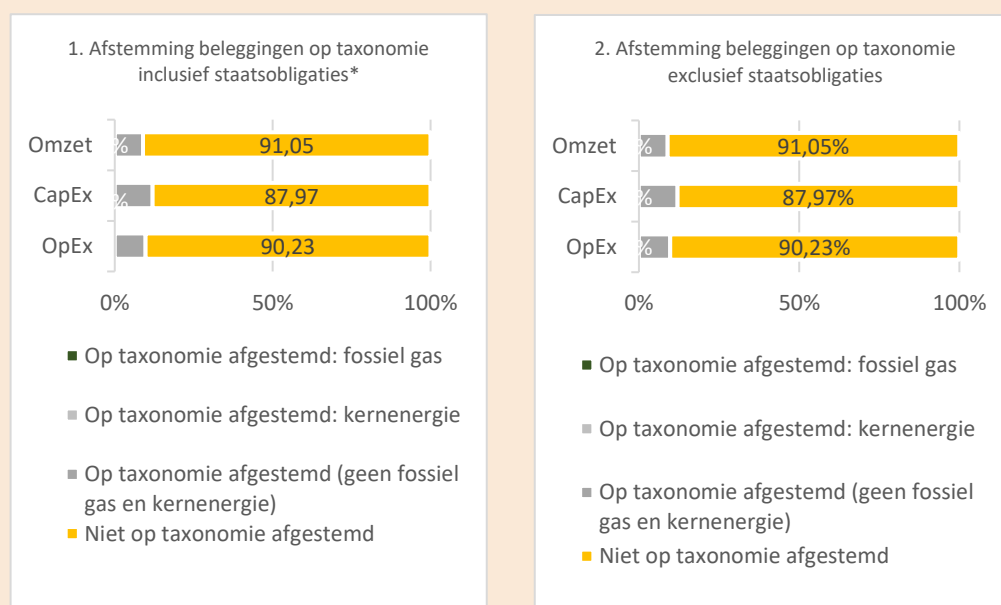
1. Afstemming beleggingen op taxonomie inclusief staatsobligaties*

Omzet % 91,05
CapEx % 87,97
OpEx 90,23

0% 50% 100%

Op taxonomie afgestemd: fossiel gas
Op taxonomie afgestemd: kernenergie
Op taxonomie afgestemd (geen fossiel gas en kernenergie)
Niet op taxonomie afgestemd

2. Afstemming beleggingen op taxonomie exclusief staatsobligaties

Omzet % 91,05%
CapEx % 87,97%
OpEx % 90,23%

0% 50% 100%

Op taxonomie afgestemd: fossiel gas
Op taxonomie afgestemd: kernenergie
Op taxonomie afgestemd (geen fossiel gas en kernenergie)
Niet op taxonomie afgestemd